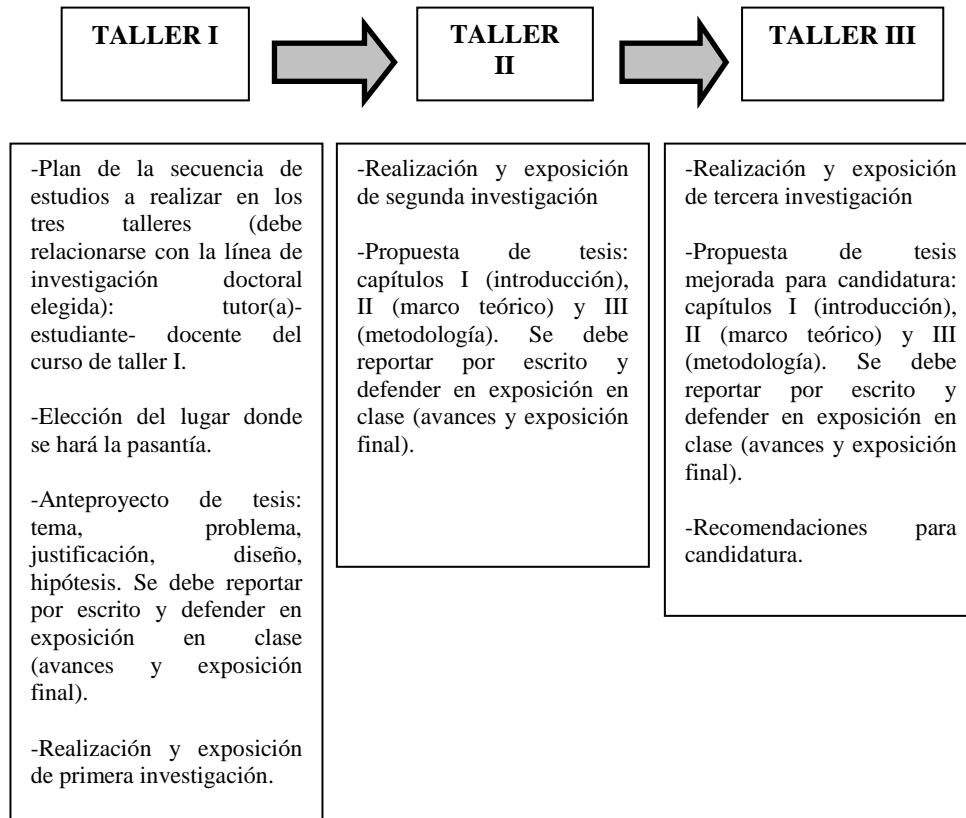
TALLER I

TALLER II

TALLER III

-Plan de la secuencia de estudios a realizar en los tres talleres (debe relacionarse con la línea de investigación doctoral elegida): tutor(a)-estudiante- docente del curso de taller I.

-Elección del lugar donde se hará la pasantía.

-Anteproyecto de tesis: tema, problema, justificación, diseño, hipótesis. Se debe reportar por escrito y defender en exposición en clase (avances y exposición final).

-Realización y exposición de primera investigación.

-Realización y exposición de segunda investigación

-Propuesta de tesis: capítulos I (introducción), II (marco teórico) y III (metodología). Se debe reportar por escrito y defender en exposición en clase (avances y exposición final).

-Realización y exposición de tercera investigación

-Propuesta de tesis mejorada para candidatura: capítulos I (introducción), II (marco teórico) y III (metodología). Se debe reportar por escrito y defender en exposición en clase (avances y exposición final).

-Recomendaciones para candidatura.